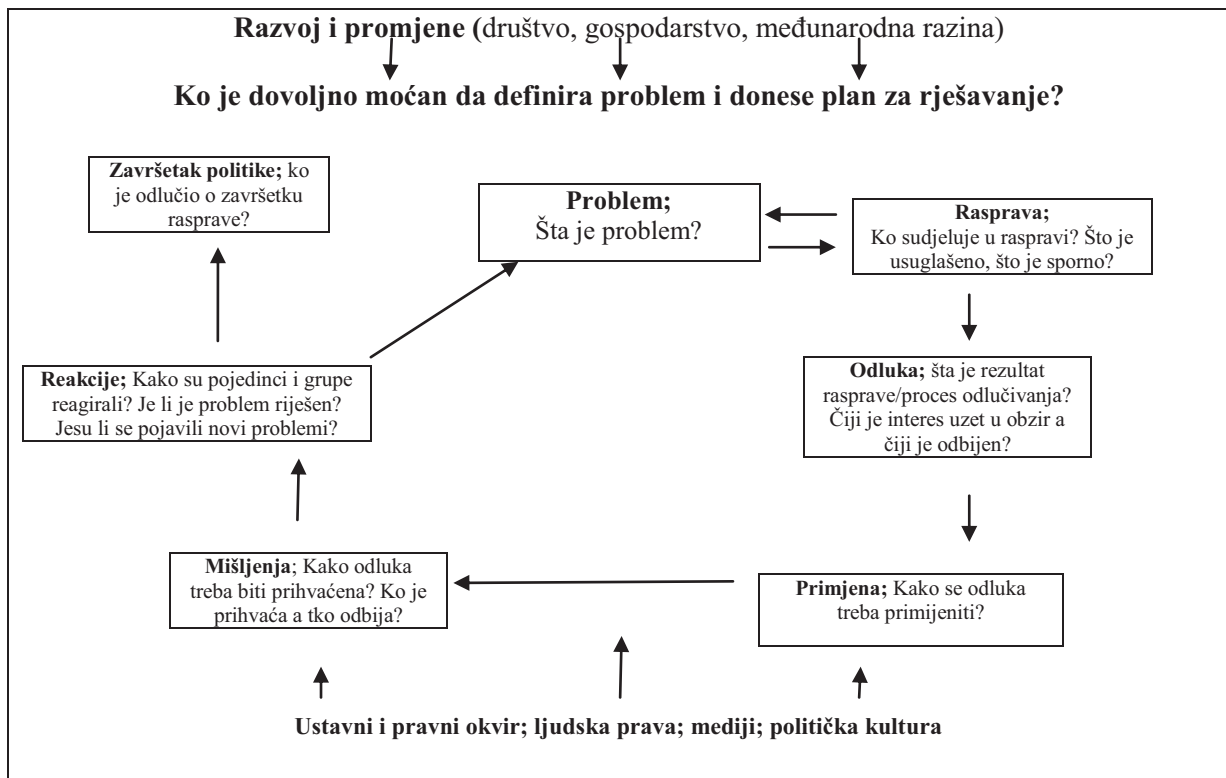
**Razvoj i promjene (**društvo, gospodarstvo, međunarodna razina)

**Ko je dovoljno moćan da definira problem i donese plan za rješavanje?**

**Završetak politike;** ko je odlučio o završetku rasprave?

**Problem;** Šta je problem?

**Rasprava;** Ko sudjeluje u raspravi? Što je usuglašeno, što je sporno?

**Odluka;** šta je rezultat rasprave/proces odlučivanja? Čiji je interes uzet u obzir a čiji je odbijen?

**Reakcije;** Kako su pojedinci i grupe reagirali? Je li je problem riješen? Jesu li se pojavili novi problemi?

**Mišljenja**; Kako odluka treba biti prihvaćena? Ko je prihvaća a tko odbija?

**Primjena;** Kako se odluka treba primijeniti?

**Ustavni i pravni okvir; ljudska prava; mediji; politička kultura**